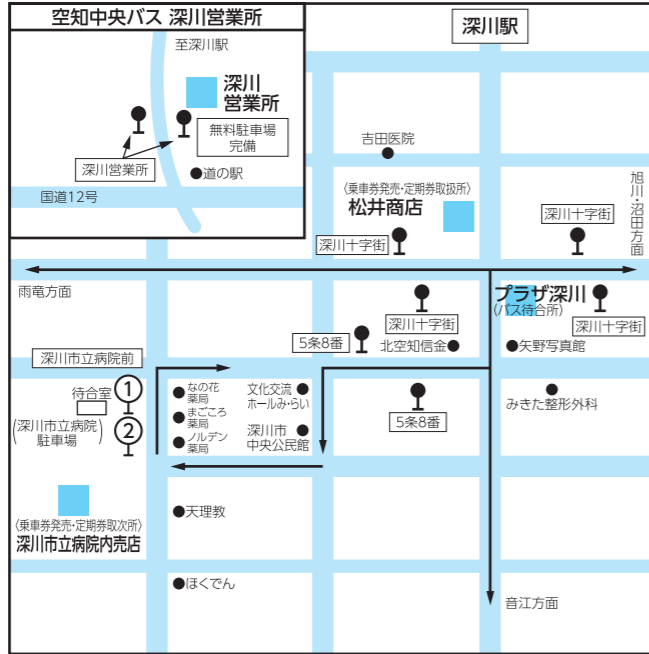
空知中央バス 深川営業所

至深川駅

深川
営業所

無料駐車場
完備

深川営業所

道の駅

国道12号

深川駅

吉田医院

〈乗車券発売・定期券取扱所〉
松井商店

旭川・沼田方面

深川十字街

深川十字街

雨竜方面

深川十字街

プラザ深川
(バス待合所)

深川十字街

深川市立病院前

5条8番

北空知信金

矢野写真館

待合室

①

②

(深川市立病院
駐車場

なの花
薬局

まごころ
薬局

ノルデン
薬局

文化交流
ホールみ・らい

深川市
中央公民館

5条8番

みきた整形外科

〈乗車券発売・定期券取次所〉
深川市立病院内売店

天理教

ほくでん

音江方面